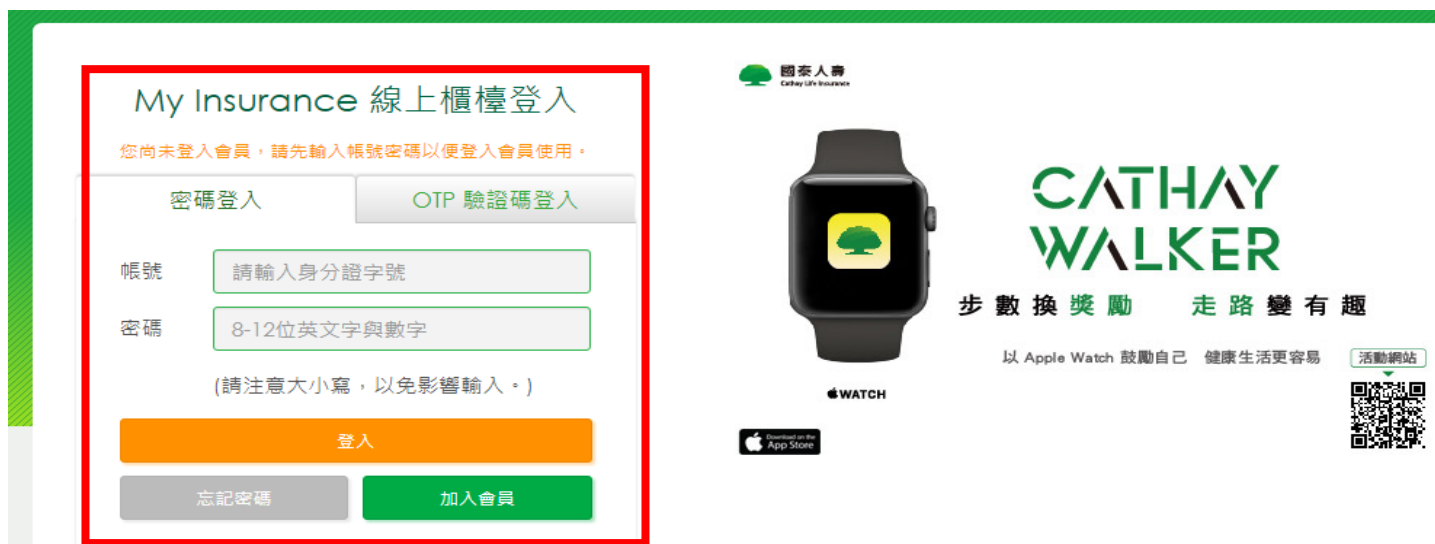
My Insurance 線上櫃檯登入

您尚未登入會員，請先輸入帳號密碼以便登入會員使用。

密碼登入

OTP 驗證碼登入

帳號 請輸入身分證字號

密碼 8-12位英文字與數字

(請注意大小寫，以免影響輸入。)

登入

忘記密碼

加入會員

國泰人壽
Cathay Life Insurance

CATHAY WALKER

步數換獎勵 走路變有趣

以 Apple Watch 鼓勵自己 健康生活更容易

活動網站

WATCH

Download on the App Store